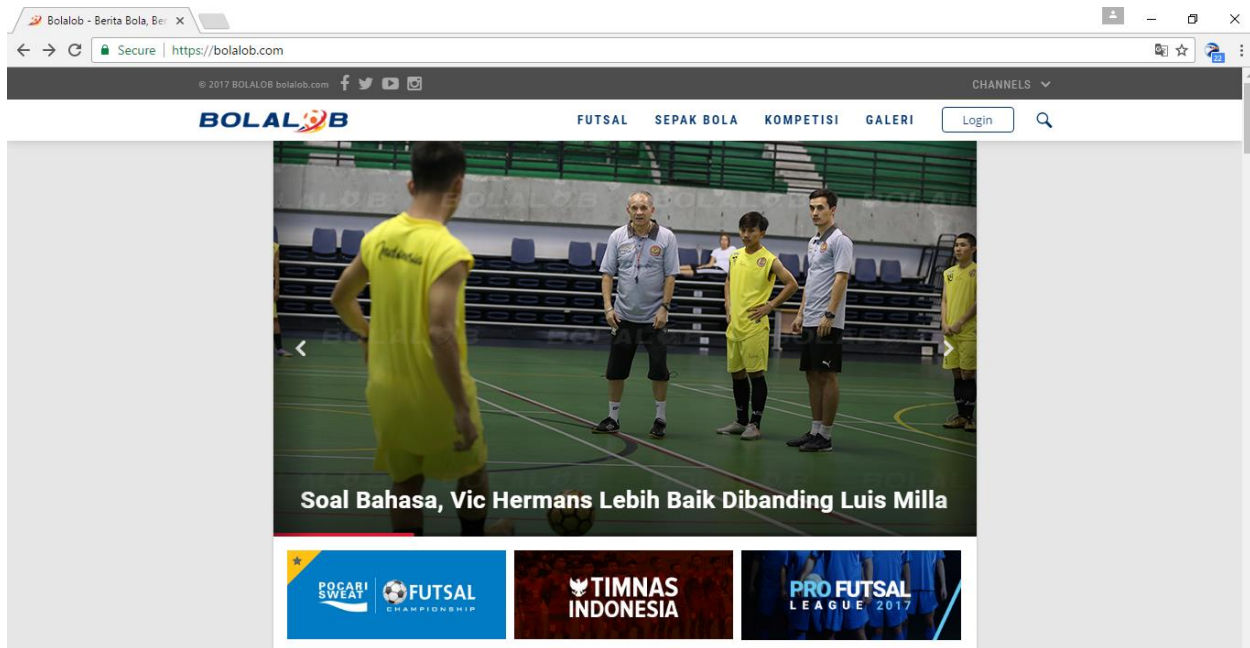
Bolalob - Berita Bola, Ber ×

Secure | https://bolalob.com

© 2017 BOLALOB bolalob.com

CHANNELS

BOLALOB

FUTSAL SEPAK BOLA KOMPETISI GALERI Login

Soal Bahasa, Vic Hermans Lebih Baik Dibanding Luis Milla

POCARI SWEAT FUTSAL CHAMPIONSHIP

TIMNAS INDONESIA

PRO FUTSAL LEAGUE 2017